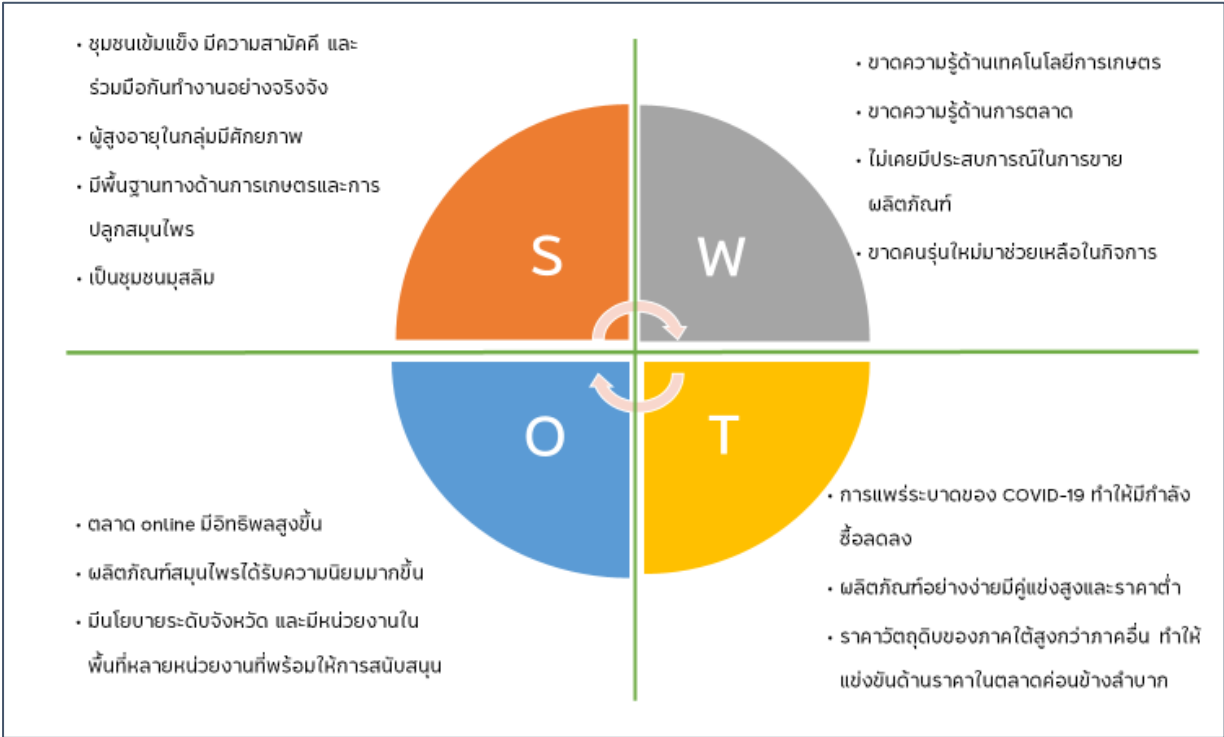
• ชุมชนเข้มแข็ง มีความสามัคคี และร่วมมือกันทำงานอย่างจริงจัง

• ผู้สูงอายุในกลุ่มมีศักยภาพ

• มีพื้นฐานทางด้านการเกษตรและการปลูกสมุนไพร

• เป็นชุมชนมุสลิม

• ขาดความรู้ด้านเทคโนโลยีการเกษตร

• ขาดความรู้ด้านการตลาด

• ไม่เคยมีประสบการณ์ในการขายผลิตภัณฑ์

• ขาดคนรุ่นใหม่มาช่วยเหลือในกิจการ

S

W

O

T

• ตลาด online มีอิทธิพลสูงขึ้น

• ผลิตภัณฑ์สมุนไพรได้รับความนิยมมากขึ้น

• มีนโยบายระดับจังหวัด และมีหน่วยงานในพื้นที่หลายหน่วยงานที่พร้อมให้การสนับสนุน

• การแพร่ระบาดของ COVID-19 ทำให้มีกำลังซื้อลดลง

• ผลิตภัณฑ์อย่างง่ายมีคู่แข่งสูงและราคาต่ำ

• ราคาวัตถุดิบของภาคใต้สูงกว่าภาคอื่น ทำให้แข่งขันด้านราคาในตลาดค่อนข้างลำบาก